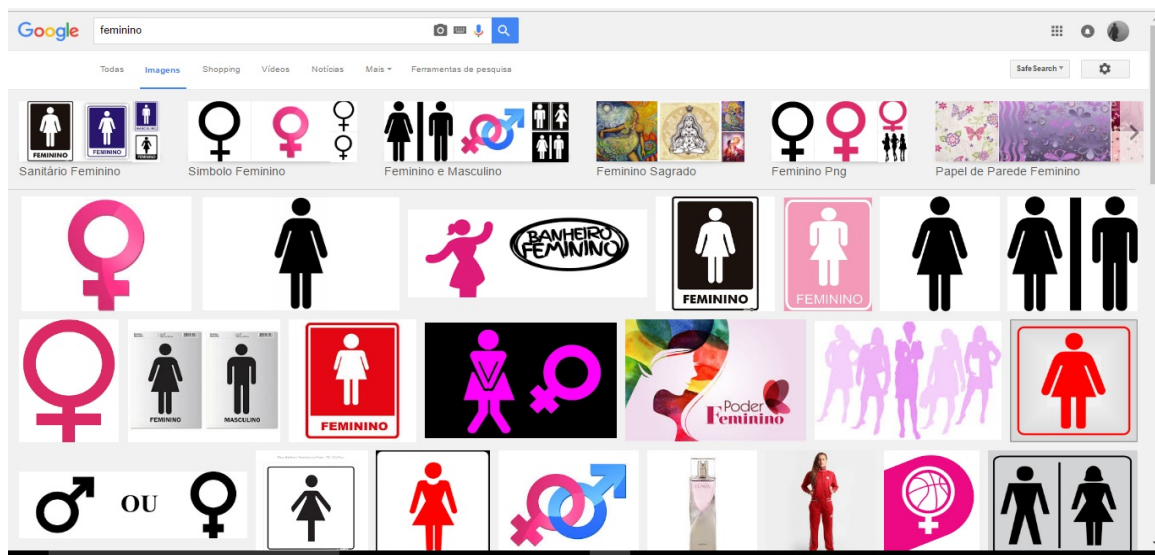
Google feminino

Todas Imagens Shopping Vídeos Notícias Mais ▾ Ferramentas de pesquisa

SafeSearch ▾

FEMININO FEMININO

Sanitário Feminino

Simbolo Feminino

Feminino e Masculino

Feminino Sagrado

Feminino Png

Papel de Parede Feminino

BANHEIRO FEMININO

FEMININO

FEMININO

FEMININO MASCULINO

FEMININO

Poder Feminino

OU